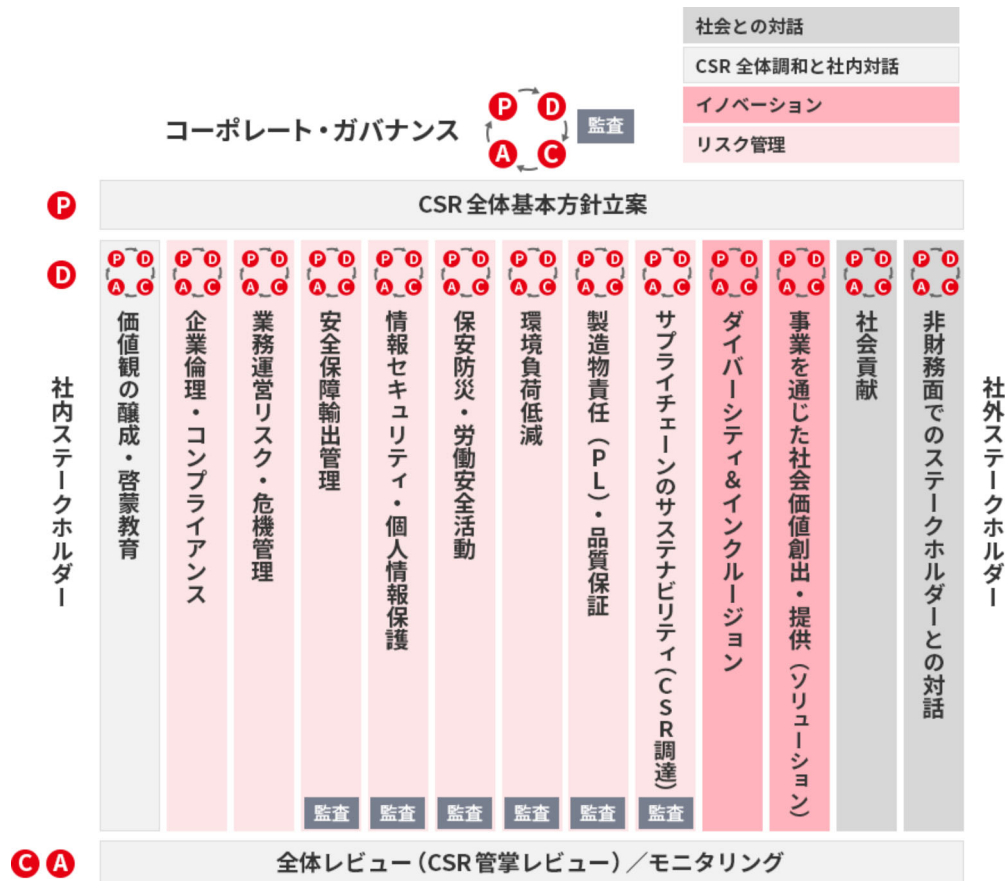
社会との対話
CSR 全体調和と社内対話
イノベーション
リスク管理

コーポレート・ガバナンス
P D A C
監査

P
CSR 全体基本方針立案

D

社内ステークホルダー

P D A C
価値観の醸成・啓蒙教育

P D A C
企業倫理・コンプライアンス

P D A C
業務運営リスク・危機管理

P D A C
安全保障輸出管理
監査

P D A C
情報セキュリティ・個人情報保護
監査

P D A C
保安防災・労働安全活動
監査

P D A C
環境負荷低減
監査

P D A C
製造物責任（PL）・品質保証
監査

P D A C
サプライチェーンのサステナビリティ（CSR調達）
監査

P D A C
ダイバーシティ&インクルージョン

P D A C
事業を通じた社会価値創出・提供（ソリューション）

P D A C
社会貢献

P D A C
非財務面でのステークホルダーとの対話

社外ステークホルダー

C A
全体レビュー（CSR 管掌レビュー）／モニタリング